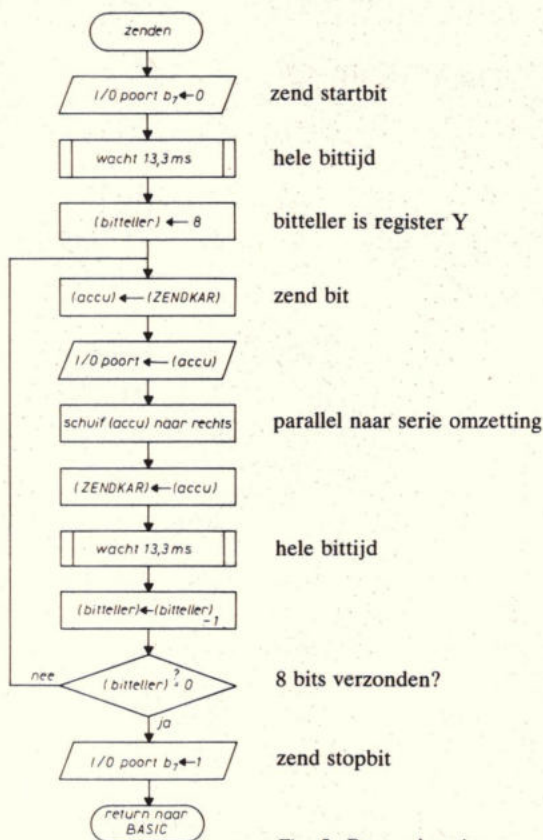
zenden

I/0 poort $b_7 \leftarrow 0$

zend startbit

wacht 13,3 ms

hele bittijd

(bitteller) ← 8

bitteller is register Y

(accu) ← (ZENDKAR)

zend bit

I/0 poort ← (accu)

schuif (accu) naar rechts

parallel naar serie omzetting

(ZENDKAR) ← (accu)

wacht 13,3 ms

hele bittijd

(bitteller) ← (bitteller) − 1

nee

(bitteller) $\overset{?}{=}$ 0

8 bits verzonden?

ja

I/0 poort $b_7 \leftarrow 1$

zend stopbit

return naar BASIC

Fig. 5. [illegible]